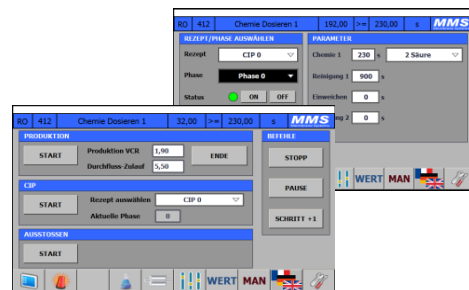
RO 412 Chemie Dosieren 1 192,00 >= 230,00 s MMS

REZEPT/PHASE AUSWÄHLEN

Rezept CIP 0

Phase Phase 0

Status ON OFF

PARAMETER

Chemie 1 230 s 2 Säure

Reinigung 1 900 s

Einweichen 0 s

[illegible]ng 2 0 s

WERT MAN

RO 412 Chemie Dosieren 1 32,00 >= 230,00 s MMS

PRODUKTION

START

Produktion VCR 1,90

Durchfluss-Zulauf 5,50

ENDE

CIP

START

Rezept auswählen CIP 0

Aktuelle Phase 0

AUSSTOSSEN

START

BEFEHLE

STOPP

PAUSE

SCHRITT +1

WERT MAN